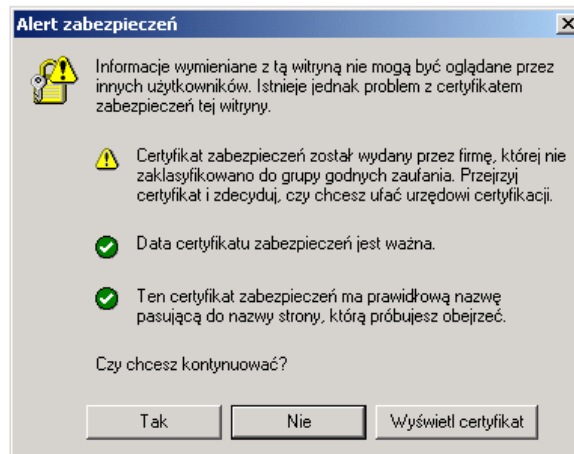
Alert zabezpieczeń

Informacje wymieniane z tą witryną nie mogą być oglądane przez innych użytkowników. Istnieje jednak problem z certyfikatem zabezpieczeń tej witryny.

Certyfikat zabezpieczeń został wydany przez firmę, której nie zaklasyfikowano do grupy godnych zaufania. Przejrzyj certyfikat i zdecyduj, czy chcesz ufać urzędowi certyfikacji.

Data certyfikatu zabezpieczeń jest ważna.

Ten certyfikat zabezpieczeń ma prawidłową nazwę pasującą do nazwy strony, którą próbujesz obejrzeć.

Czy chcesz kontynuować?

Tak Nie Wyświetl certyfikat